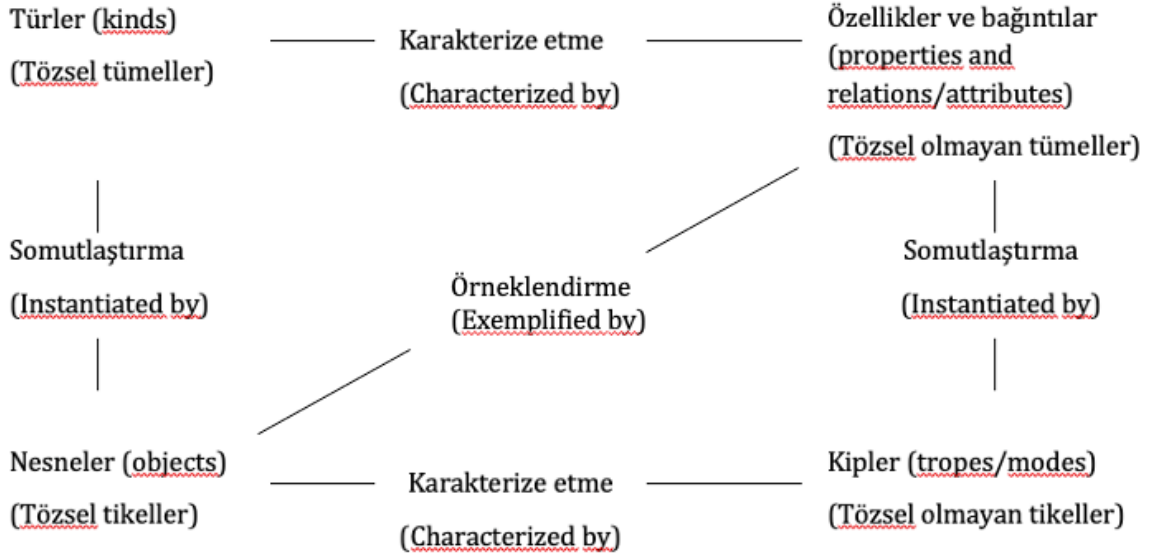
Türler (kinds)

(Tözsel tümeller)

Karakterize etme

(Characterized by)

Özellikler ve bağıntılar (properties and relations/attributes)

(Tözsel olmayan tümeller)

Somutlaştırma

(Instantiated by)

Örneklendirme
(Exemplified by)

Somutlaştırma

(Instantiated by)

Nesneler (objects)

(Tözsel tikeller)

Karakterize etme

(Characterized by)

Kipler (tropes/modes)

(Tözsel olmayan tikeller)